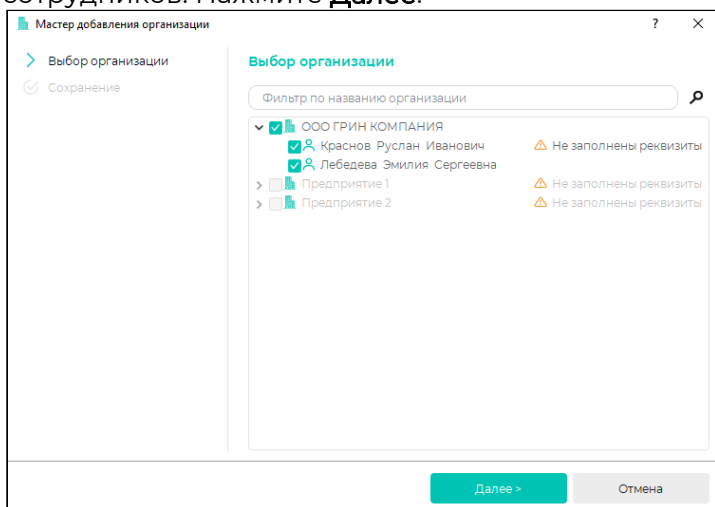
сотрудников. Нажмите Далее.

Мастер добавления организации

?

Выбор организации
Сохранение

Выбор организации

Фильтр по названию организации

ООО ГРИН КОМПАНИЯ
Краснов Руслан Иванович
Не заполнены реквизиты
Лебедева Эмилия Сергеевна
Предприятие 1
Не заполнены реквизиты
Предприятие 2
Не заполнены реквизиты

Далее >
Отмена